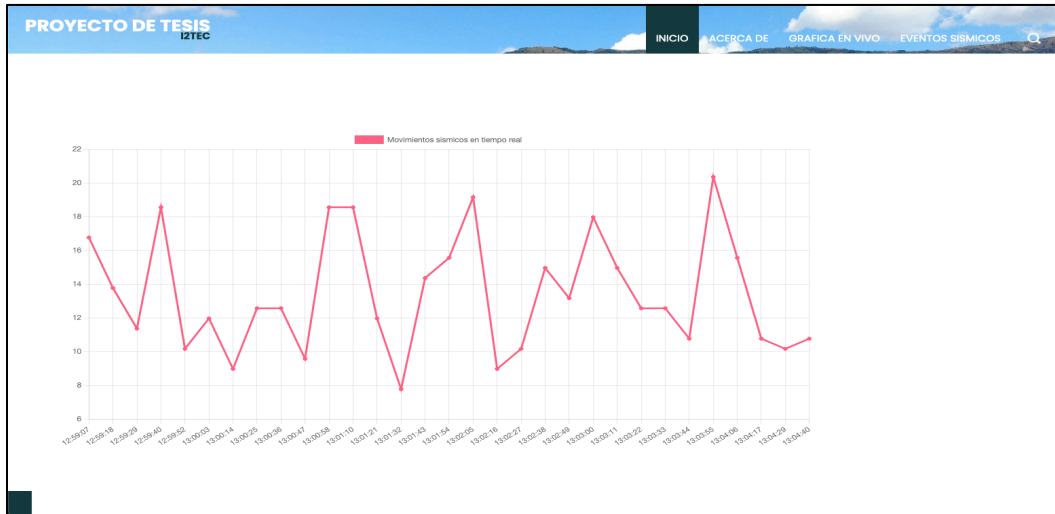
PROYECTO DE TESIS
I2TEC

INICIO ACERCA DE GRAFICA EN VIVO EVENTOS SISMICOS

Movimientos sismicos en tiempo real

22
20
18
16
14
12
10
8
6

12:59:07 12:59:18 12:59:29 12:59:40 12:59:52 13:00:03 13:00:14 13:00:25 13:00:36 13:00:47 13:00:58 13:01:10 13:01:21 13:01:32 13:01:43 13:01:54 13:02:05 13:02:16 13:02:27 13:02:38 13:02:49 13:03:00 13:03:11 13:03:22 13:03:33 13:03:44 13:03:55 13:04:06 13:04:17 13:04:29 13:04:40